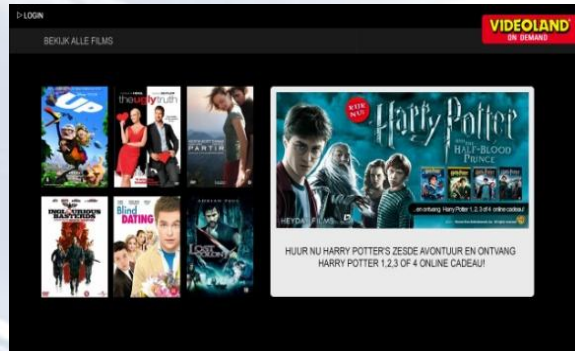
▷ LOGIN

BEKIJK ALLE FILMS

VIDEOLAND
ON DEMAND

UP

the ugly truth

Blind DATING

LOST COLONY

NIEUW

Harry Potter
AND THE HALF-BLOOD PRINCE

HEYDAY FILMS

en ontvang Harry Potter 1, 2, 3 of 4 online cadeau

HUUR NU HARRY POTTER'S ZESDE AVONTUUR EN ONTVANG HARRY POTTER 1,2,3 OF 4 ONLINE CADEAU!